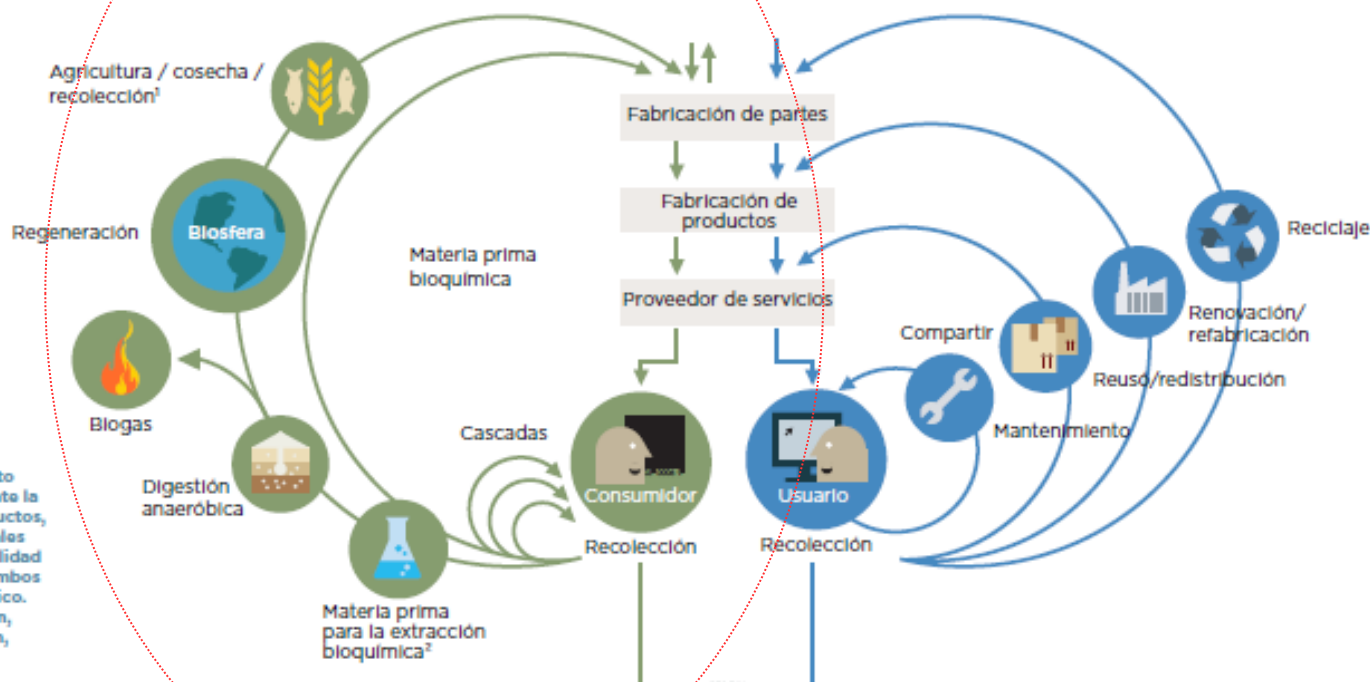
Agricultura / cosecha / recolección¹

Regeneración

Biosfera

Biogas

Digestión anaeróbica

Materia prima para la extracción bioquímica²

Materia prima bioquímica

Cascadas

Fabricación de partes

Fabricación de productos

Proveedor de servicios

Consumidor

Recolección

Usuario

Recolección

Compartir

Mantenimiento

Reuso/redistribución

Renovación/ refabricación

Reciclaje

to
te la
uctos,
les
lidad
mbos
ico.
n,
o,